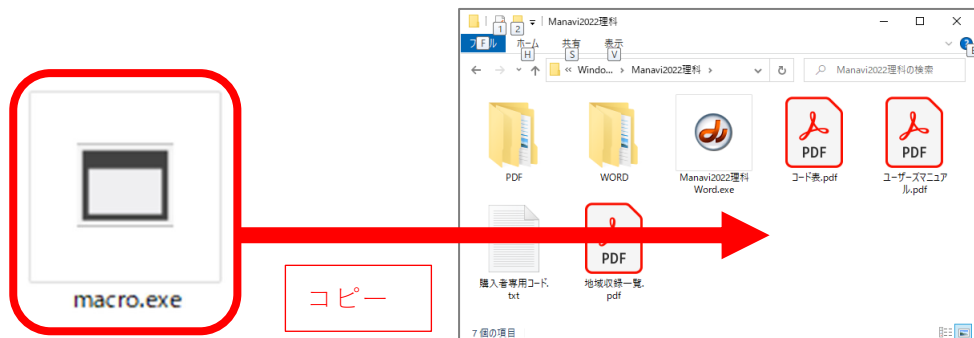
macro.exe

コピー

1 2 | Manavi2022理科

ファイル F ホーム H 共有 S 表示 V

« Windo... › Manavi2022理科 ›

Manavi2022理科の検索

PDF

WORD

Manavi2022理科Word.exe

PDF
コード表.pdf

PDF
ユーザーズマニュアル.pdf

購入者専用コード.txt

PDF
地域収録一覧.pdf

7 個の項目